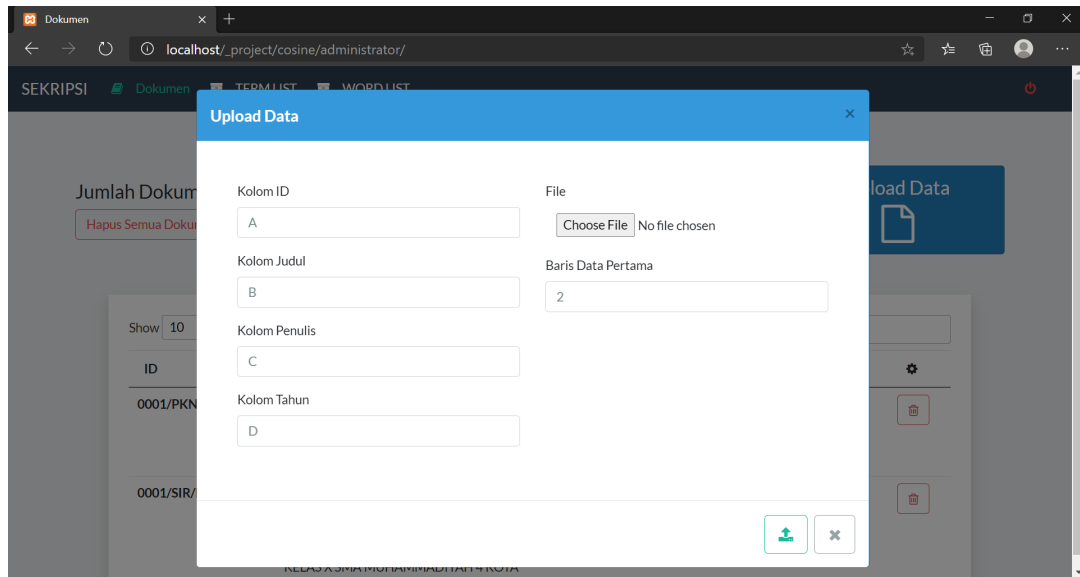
Dokumen × +

localhost/_project/cosine/administrator/

SEKRIPSI Dokumen TERM LIST WORD LIST

Jumlah Dokum

Hapus Semua Dokum

loload Data

Show 10

ID

0001/PKN

0001/SIR/

KELAS X SMA MUHAMMADIYAH 4 KOTA

Upload Data ×

Kolom ID
A

Kolom Judul
B

Kolom Penulis
C

Kolom Tahun
D

File
Choose File No file chosen

Baris Data Pertama
2